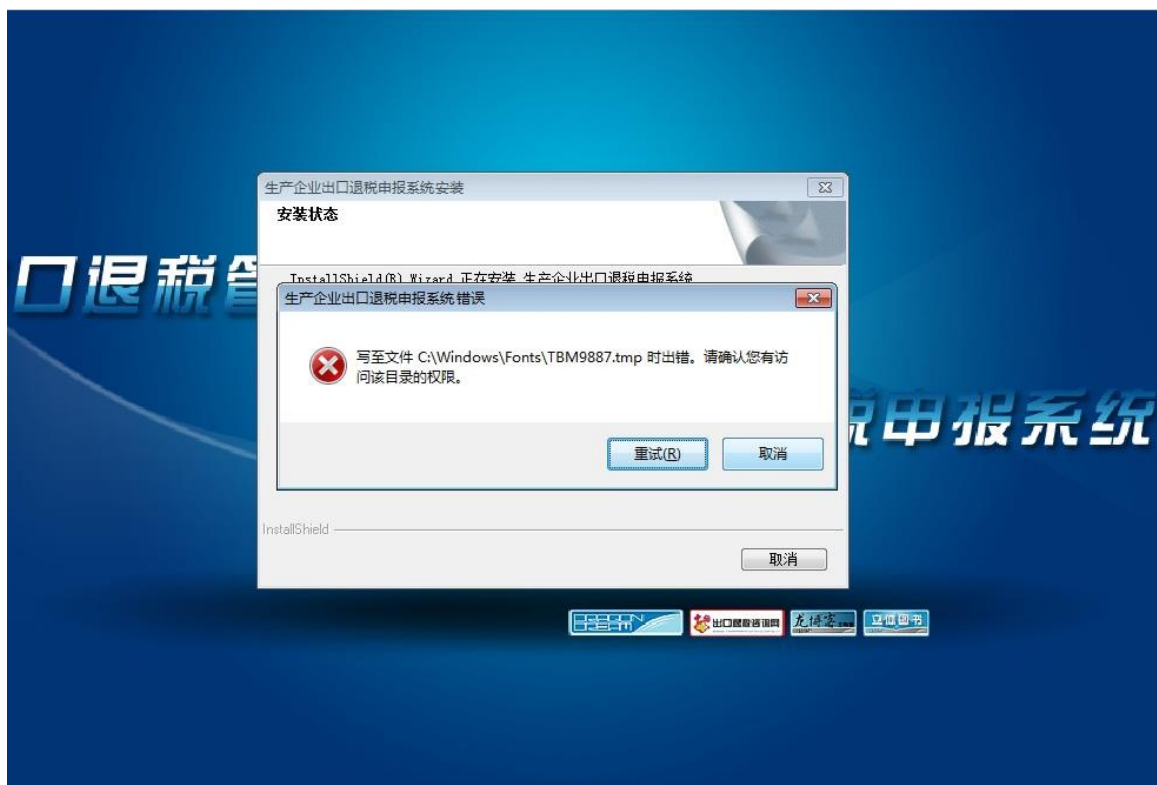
口退税管

生产企业出口退税申报系统安装

安装状态

InstallShield(R) Wizard 正在安装 生产企业出口退税申报系统

生产企业出口退税申报系统 错误

写至文件 C:\Windows\Fonts\TBM9887.tmp 时出错。请确认您有访问该目录的权限。

重试(R)

取消

税申报系统

InstallShield

取消

出口退税咨询网

龙博客

立信图书